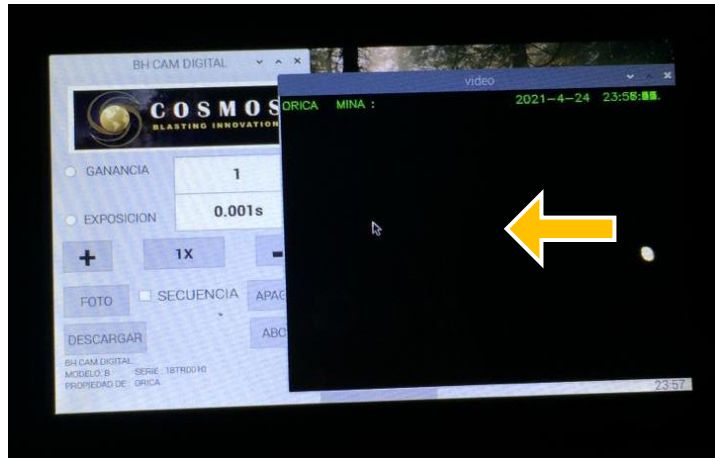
BH CAM DIGITAL

COSMOS
BLASTING INNOVATION

GANANCIA
1

EXPOSICION
0.001s

+
1X
-

FOTO
SECUENCIA
APAG

DESCARGAR
ABC

BH CAM DIGITAL
MODELO: B SERIE: 18TR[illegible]
PROPIEDAD DE: ORICA

video

ORICA MINA :
2021-4-24 23:58:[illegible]

23:57